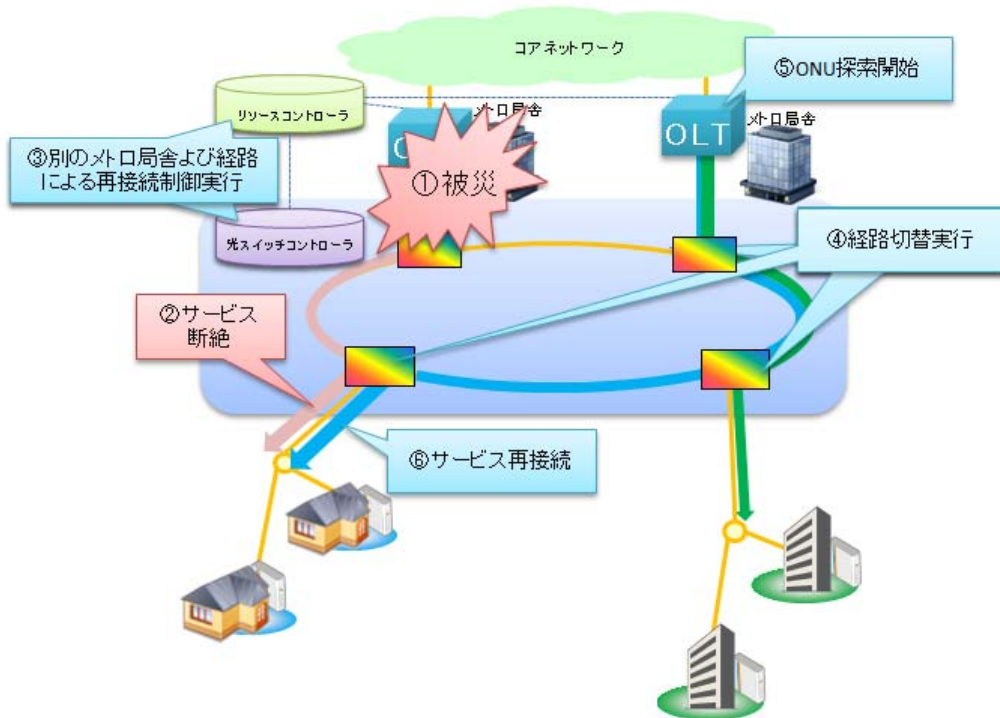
コアネットワーク

⑤ONU探索開始

リソースコントローラ

メトロ局舎

OLT

メトロ局舎

③別のメトロ局舎および経路による再接続制御実行

①被災

光スイッチコントローラ

④経路切替実行

②サービス断絶

⑥サービス再接続